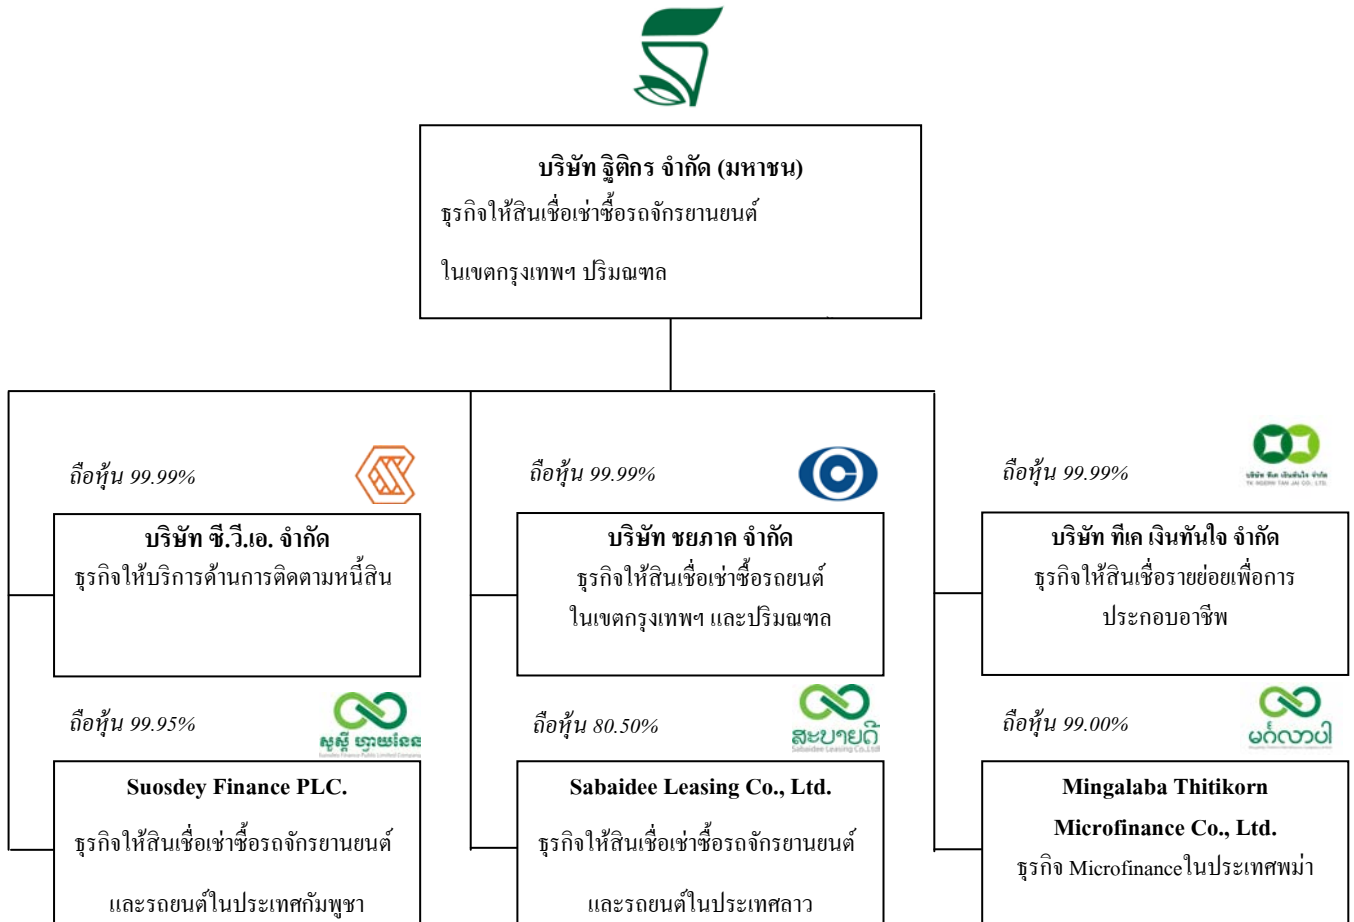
บริษัท ฐิติกร จำกัด (มหาชน)
ธุรกิจให้สินเชื่อเช่าซื้อรถจักรยานยนต์
ในเขตกรุงเทพฯ ปริมณฑล

ถือหุ้น 99.99%

บริษัท ซี.วี.เอ. จำกัด
ธุรกิจให้บริการด้านการติดตามหนี้สิน

ถือหุ้น 99.99%

บริษัท ชยภาค จำกัด
ธุรกิจให้สินเชื่อเช่าซื้อรถยนต์
ในเขตกรุงเทพฯ และปริมณฑล

ถือหุ้น 99.99%

บริษัท ทีเค เงินทันใจ จำกัด
TK NGERN TAN JAI CO., LTD.

บริษัท ทีเค เงินทันใจ จำกัด
ธุรกิจให้สินเชื่อรายย่อยเพื่อการประกอบอาชีพ

ถือหุ้น 99.95%

សួស្ដី ហ្វាយនែន

Suosdey Finance PLC.
ธุรกิจให้สินเชื่อเช่าซื้อรถจักรยานยนต์
และรถยนต์ในประเทศกัมพูชา

ถือหุ้น 80.50%

ສະບາຍດີ
Sabaidee Leasing Co.,Ltd

Sabaidee Leasing Co., Ltd.
ธุรกิจให้สินเชื่อเช่าซื้อรถจักรยานยนต์
และรถยนต์ในประเทศลาว

ถือหุ้น 99.00%

မင်္ဂလာပါ

Mingalaba Thitikorn Microfinance Co., Ltd.
ธุรกิจ Microfinance ในประเทศพม่า